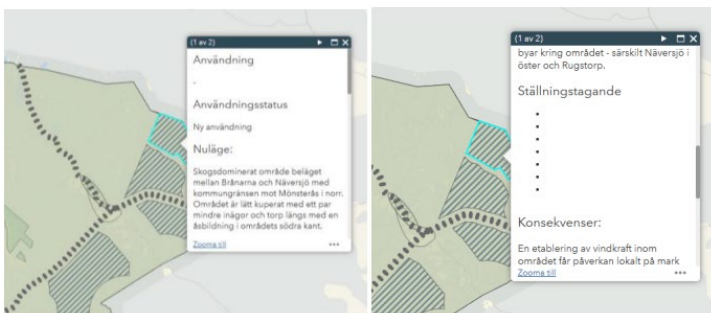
(1 av 2)

Användning

-

Användningsstatus

Ny användning

Nuläge:

Skogsdominerat område beläget mellan Brånarna och Näversjö med kommungränsen mot Mönsterås i norr. Området är lätt kuperat med ett par mindre inägor och torp längs med en åsbildning i områdets södra kant.

Zooma till

(1 av 2)

byar kring området - särskilt Näversjö i öster och Rugstorp.

Ställningstagande

•
•
•
•
•
•
•
•

Konsekvenser:

En etablering av vindkraft inom området får påverkan lokalt på mark

Zooma till